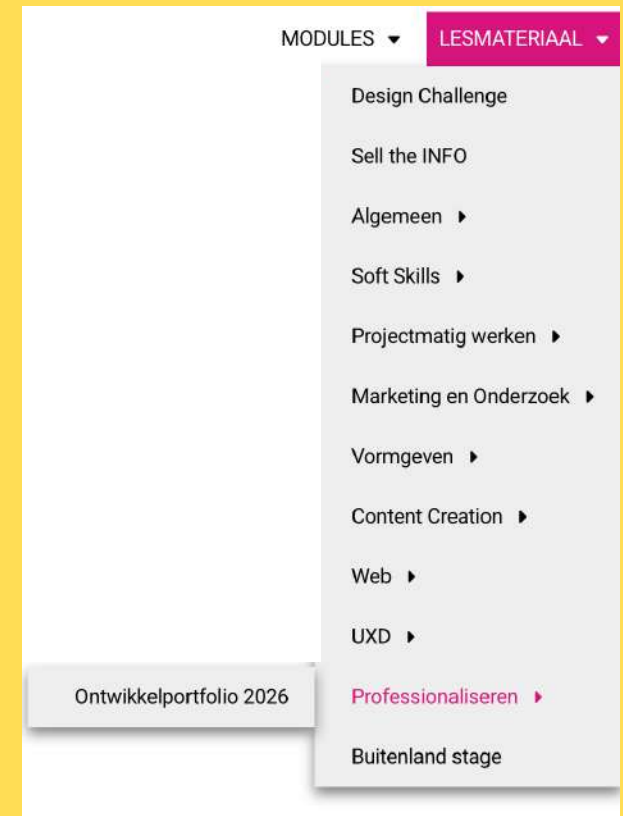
MODULES ▾ LESMATERIAAL ▾

Design Challenge

Sell the INFO

Algemeen ▸

Soft Skills ▸

Projectmatig werken ▸

Marketing en Onderzoek ▸

Vormgeven ▸

Content Creation ▸

Web ▸

UXD ▸

Ontwikkelportfolio 2026

Professionaliseren ▸

Buitenland stage